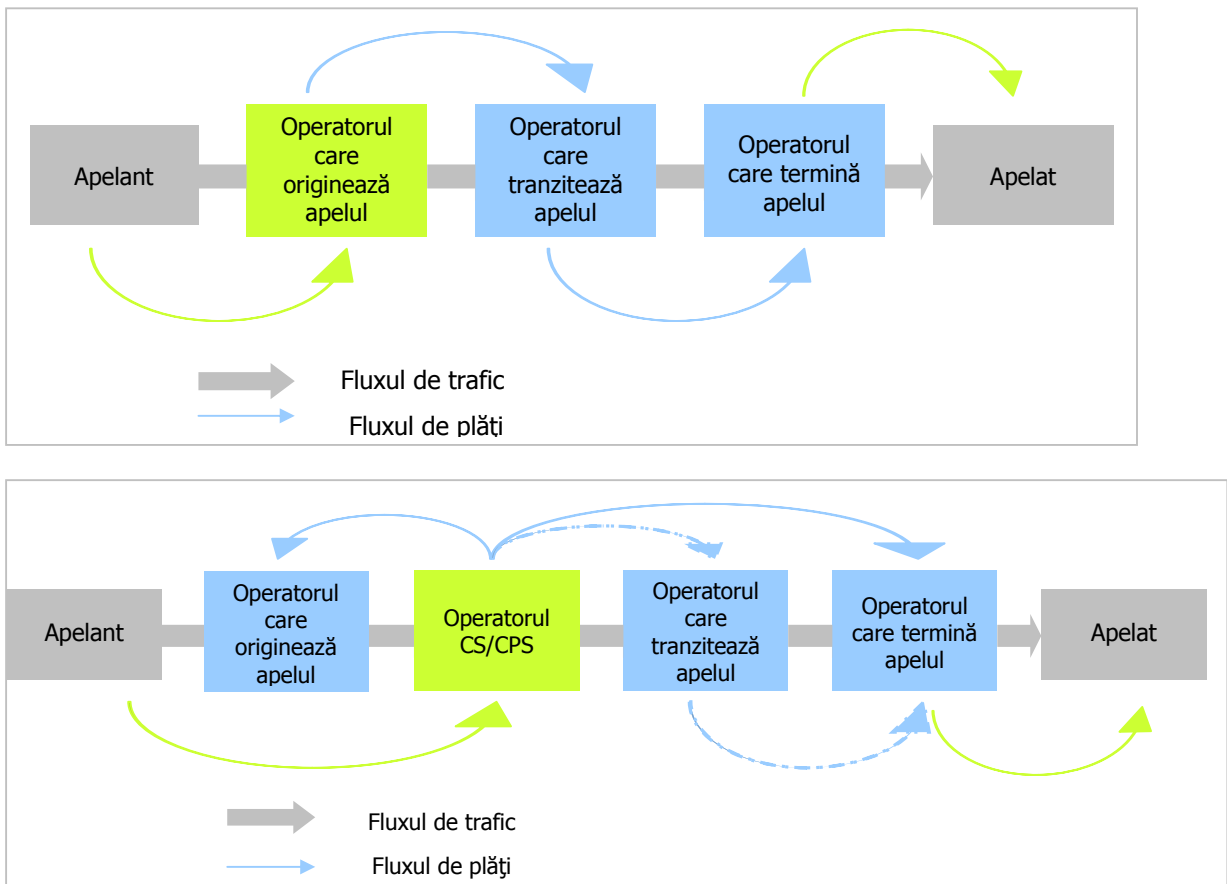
Apelant

Operatorul care originează apelul

Operatorul care tranzitează apelul

Operatorul care termină apelul

Apelat

Fluxul de trafic

Fluxul de plăţi

Apelant

Operatorul care originează apelul

Operatorul CS/CPS

Operatorul care tranzitează apelul

Operatorul care termină apelul

Apelat

Fluxul de trafic

Fluxul de plăţi